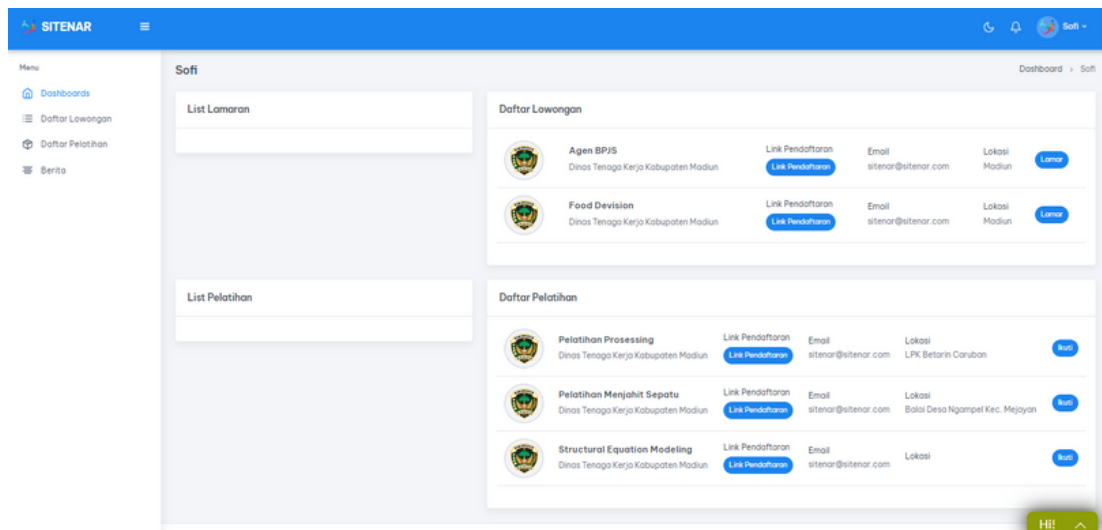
SITENAR

Sofi

Menu
Dashboards
Daftar Lowongan
Daftar Pelatihan
Berita

Sofi

Dashboard > Sofi

List Lamaran

Daftar Lowongan

Agen BPJS
Dinas Tenaga Kerja Kabupaten Madiun
Link Pendaftaran
Link Pendaftaran
Email
sitenar@sitenar.com
Lokasi
Madiun
Lamar

Food Devision
Dinas Tenaga Kerja Kabupaten Madiun
Link Pendaftaran
Link Pendaftaran
Email
sitenar@sitenar.com
Lokasi
Madiun
Lamar

List Pelatihan

Daftar Pelatihan

Pelatihan Prosessing
Dinas Tenaga Kerja Kabupaten Madiun
Link Pendaftaran
Link Pendaftaran
Email
sitenar@sitenar.com
Lokasi
LPK Betarin Caruban
Ikuti

Pelatihan Menjahit Sepatu
Dinas Tenaga Kerja Kabupaten Madiun
Link Pendaftaran
Link Pendaftaran
Email
sitenar@sitenar.com
Lokasi
Balai Desa Ngampel Kec. Mejayan
Ikuti

Structural Equation Modeling
Dinas Tenaga Kerja Kabupaten Madiun
Link Pendaftaran
Link Pendaftaran
Email
sitenar@sitenar.com
Lokasi
Ikuti

Hi!